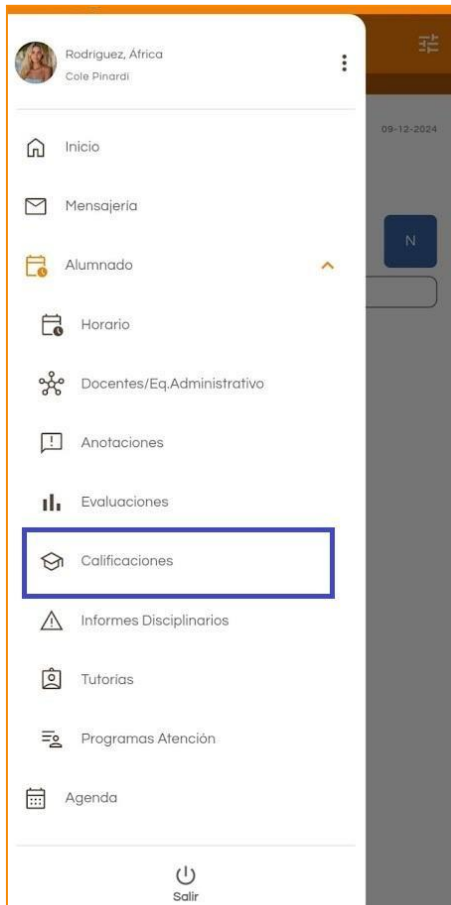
Rodriguez, África
Cole Pinardi

09-12-2024

N

Inicio

Mensajería

Alumnado

Horario

Docentes/Eq.Administrativo

Anotaciones

Evaluaciones

Calificaciones

Informes Disciplinarios

Tutorías

Programas Atención

Agenda

Salir